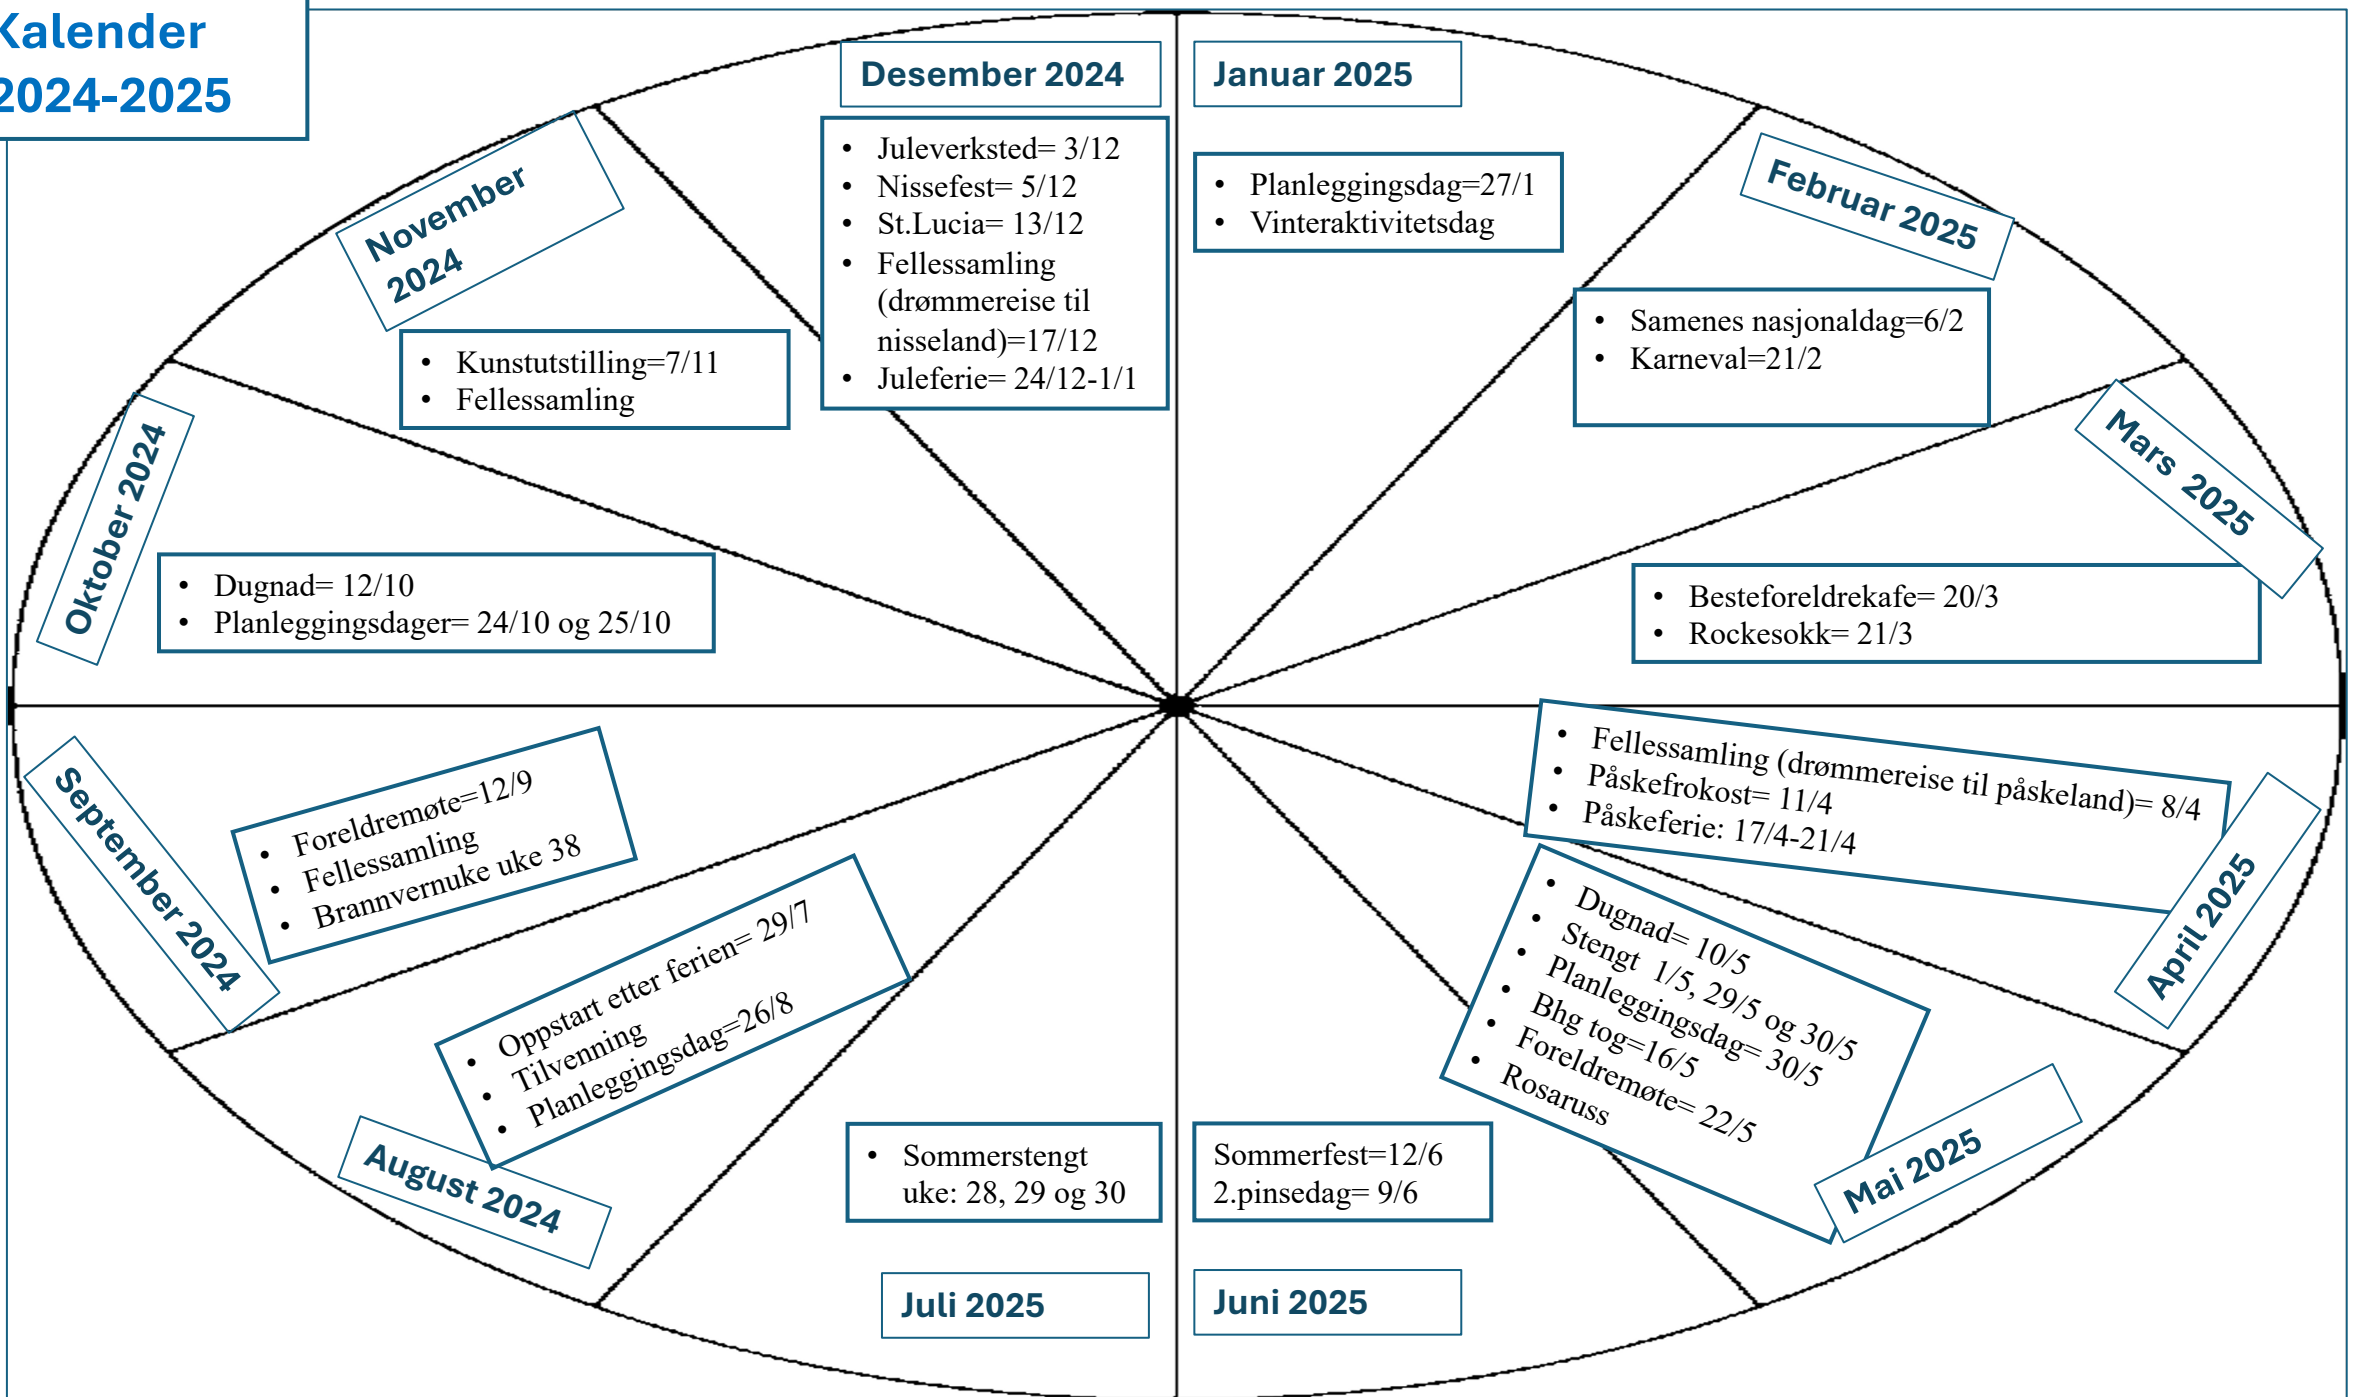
Kalender
2024-2025

Desember 2024

- Juleverksted= 3/12
- Nissefest= 5/12
- St.Lucia= 13/12
- Fellessamling (drømmereise til nisseland)=17/12
- Juleferie= 24/12-1/1

Januar 2025

- Planleggingsdag=27/1
- Vinteraktivitetsdag

Februar 2025

- Samenes nasjonaldag=6/2
- Karneval=21/2

Mars 2025

- Besteforeldrekafe= 20/3
- Rockesokk= 21/3

April 2025

- Fellessamling (drømmereise til påskeland)= 8/4
- Påskefrokost= 11/4
- Påskeferie: 17/4-21/4

Mai 2025

- Dugnad= 10/5
- Stengt 1/5, 29/5 og 30/5
- Planleggingsdag= 30/5
- Bhg tog=16/5
- Foreldremøte= 22/5
- Rosaruss

Juni 2025

Sommerfest=12/6
2.pinsedag= 9/6

Juli 2025

- Sommerstengt uke: 28, 29 og 30

August 2024

- Oppstart etter ferien= 29/7
- Tilvenning
- Planleggingsdag=26/8

September 2024

- Foreldremøte=12/9
- Fellessamling
- Brannvernuke uke 38

Oktober 2024

- Dugnad= 12/10
- Planleggingsdager= 24/10 og 25/10

November 2024

- Kunstutstilling=7/11
- Fellessamling